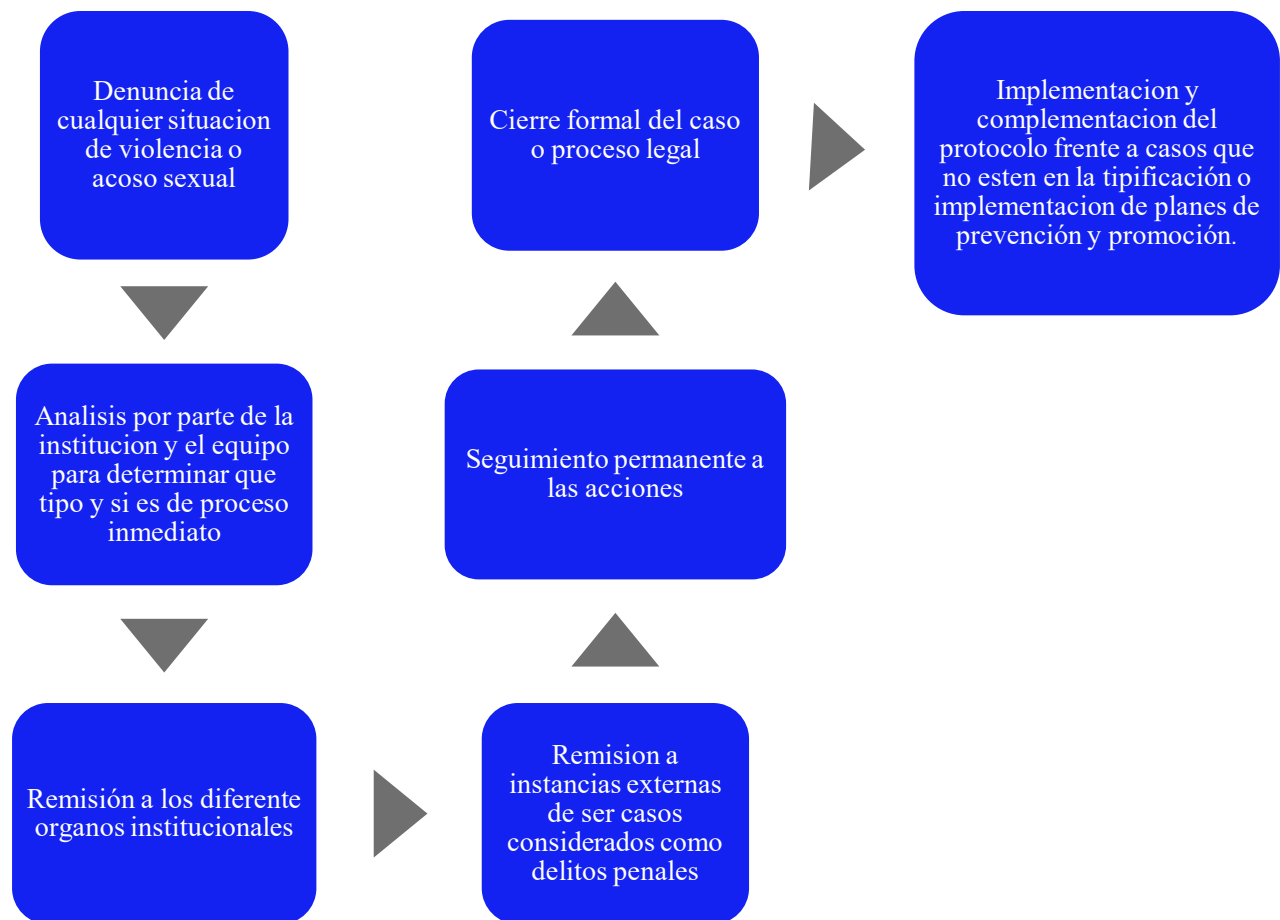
Denuncia de cualquier situacion de violencia o acoso sexual

Analisis por parte de la institucion y el equipo para determinar que tipo y si es de proceso inmediato

Remisión a los diferente organos institucionales

Remision a instancias externas de ser casos considerados como delitos penales

Seguimiento permanente a las acciones

Cierre formal del caso o proceso legal

Implementacion y complementacion del protocolo frente a casos que no esten en la tipificación o implementacion de planes de prevención y promoción.